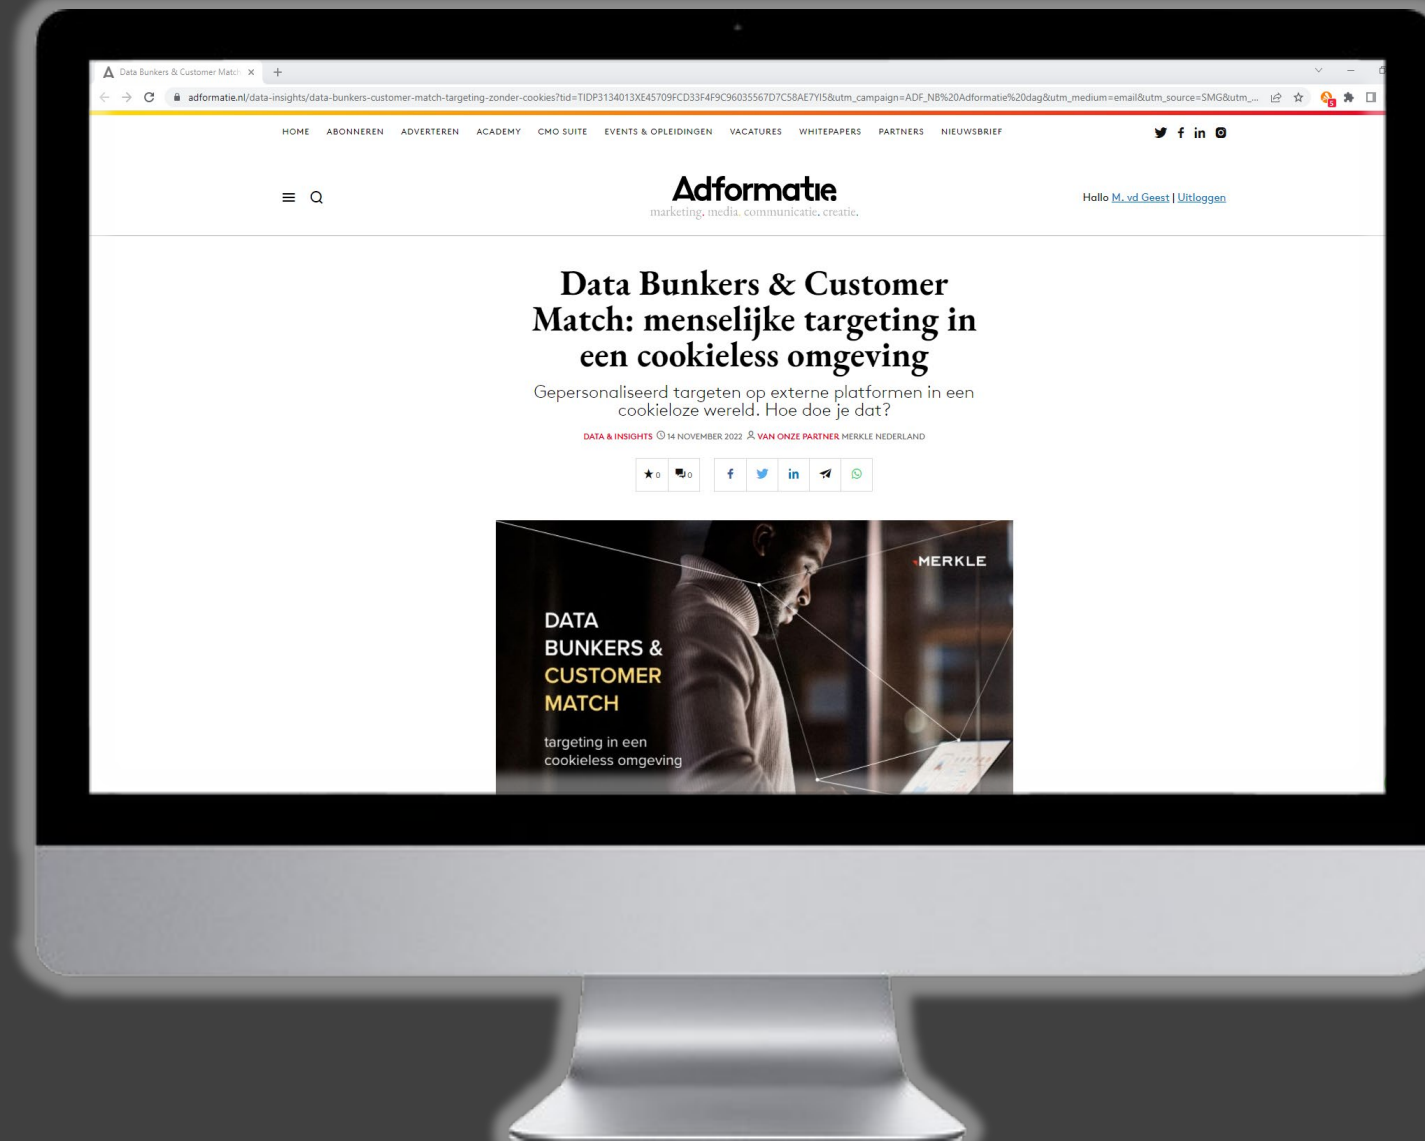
Data Bunkers & Customer Match

adformatie.nl/data-insights/data-bunkers-customer-match-targeting-zonder-cookies?tid=TIDP3134013XE45709FCD33F4F9C96035567D7C58AE7YI5&utm_campaign=ADF_NB%20Adformatie%20dag&utm_medium=email&utm_source=SMG&utm_...

HOME ABONNEREN ADVERTEREN ACADEMY CMO SUITE EVENTS & OPLEIDINGEN VACATURES WHITEPAPERS PARTNERS NIEUWSBRIEF

Adformatie
marketing. media. communicatie. creatie.

Hallo M. vd Geest | Uitloggen

Data Bunkers & Customer Match: menselijke targeting in een cookieless omgeving

Gepersonaliseerd targeten op externe platformen in een cookieloze wereld. Hoe doe je dat?

DATA & INSIGHTS 14 NOVEMBER 2022 VAN ONZE PARTNER MERKLE NEDERLAND

0 0

MERKLE

DATA BUNKERS & CUSTOMER MATCH

targeting in een cookieless omgeving